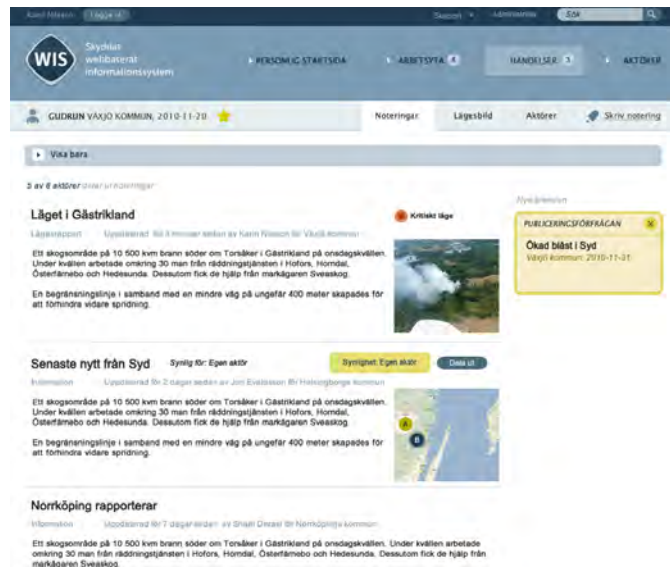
Karin Nilsson | Logga ut | Support | Administration | Sök

WIS Skyddat webbaserat informationssystem

PERSONLIG STARTSIDA | ARBETSYTA 4 | HÄNDELSER 3 | AKTÖRER

GUDRUN VÄXJÖ KOMMUN, 2010-11-20

Noteringar | Lägesbild | Aktörer | Skriv notering

Visa bara

3 av 6 aktörer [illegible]

Läget i Gästrikland

Lägesrapport Uppdaterad för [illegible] sedan av Karin Nilsson för Växjö kommun

Kritiskt läge

Ett skogsområde på 10 500 kvm brann söder om Torsåker i Gästrikland på onsdagskvällen. Under kvällen arbetade omkring 30 man från räddningstjänsten i Hofors, Homdal, Österfärnebo och Hedesunda. Dessutom fick de hjälp från markägaren Sveaskog.

En begränsningslinje i samband med en mindre väg på ungefär 400 meter skapades för att förhindra vidare spridning.

Nya ärenden

PUBLICERINGSFÖRFRÅGAN

Ökad blåst i Syd

Växjö kommun 2010-11-21

Senaste nytt från Syd

Synlig för: Egen aktör

Synlighet: Egen aktör | Dela ut

Information Uppdaterad för 2 dagar sedan av Jon Eriksson för Helsingborgs kommun

Ett skogsområde på 10 500 kvm brann söder om Torsåker i Gästrikland på onsdagskvällen. Under kvällen arbetade omkring 30 man från räddningstjänsten i Hofors, Homdal, Österfärnebo och Hedesunda. Dessutom fick de hjälp från markägaren Sveaskog.

En begränsningslinje i samband med en mindre väg på ungefär 400 meter skapades för att förhindra vidare spridning.

Norrköping rapporterar

Information Uppdaterad för 7 dagar sedan av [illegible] för Norrköpings kommun

Ett skogsområde på 10 500 kvm brann söder om Torsåker i Gästrikland på onsdagskvällen. Under kvällen arbetade omkring 30 man från räddningstjänsten i Hofors, Homdal, Österfärnebo och Hedesunda. Dessutom fick de hjälp från markägaren Sveaskog.